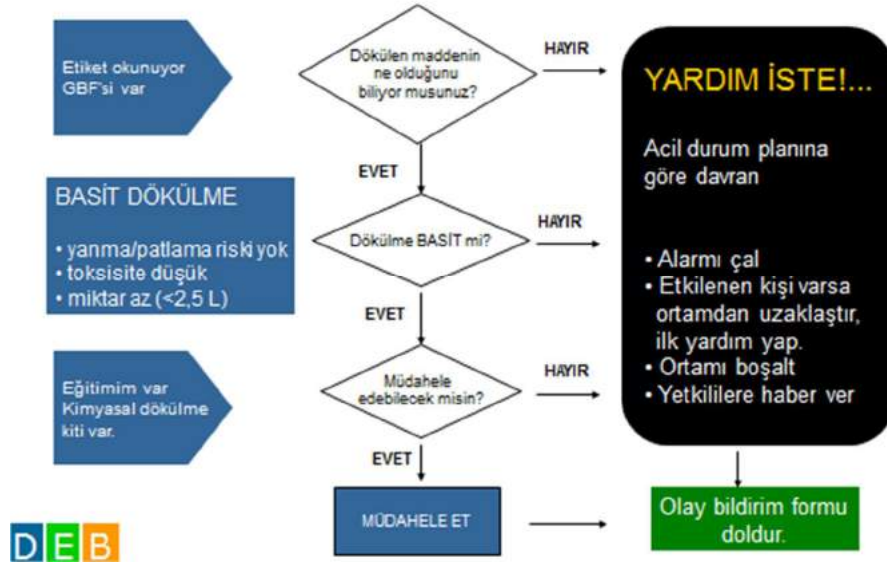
Etiket okunuyor GBF'si var

Dökülen maddenin ne olduğunu biliyor musunuz?

HAYIR

YARDIM İSTE!...

Acil durum planına göre davran

EVET

BASİT DÖKÜLME

• yanma/patlama riski yok
• toksisite düşük
• miktar az (<2,5 L)

Dökülme BASİT mi?

HAYIR

• Alarmı çal
• Etkilenen kişi varsa ortamdan uzaklaştır, ilk yardım yap.
• Ortamı boşalt
• Yetkililere haber ver

EVET

Eğitimim var Kimyasal dökülme kiti var.

Müdahele edebilecek misin?

HAYIR

EVET

MÜDAHELE ET

Olay bildirim formu doldur.

DEB